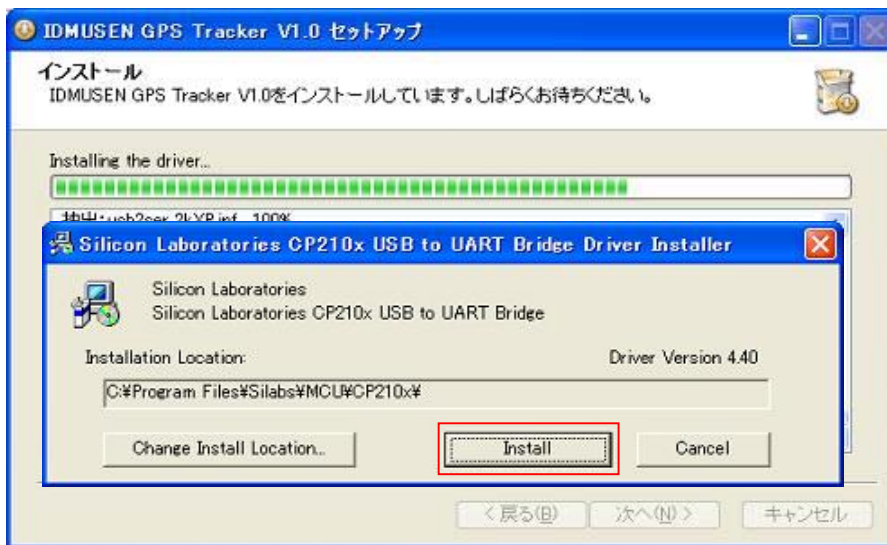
IDMUSEN GPS Tracker V1.0 セットアップ

インストール
IDMUSEN GPS Tracker V1.0をインストールしています。しばらくお待ちください。

Installing the driver...

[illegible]

Silicon Laboratories CP210x USB to UART Bridge Driver Installer

Silicon Laboratories
Silicon Laboratories CP210x USB to UART Bridge

Installation Location:

Driver Version 4.40

C:¥Program Files¥Silabs¥MCU¥CP210x¥

Change Install Location...

Install

Cancel

< 戻る(B)

次へ(N) >

キャンセル